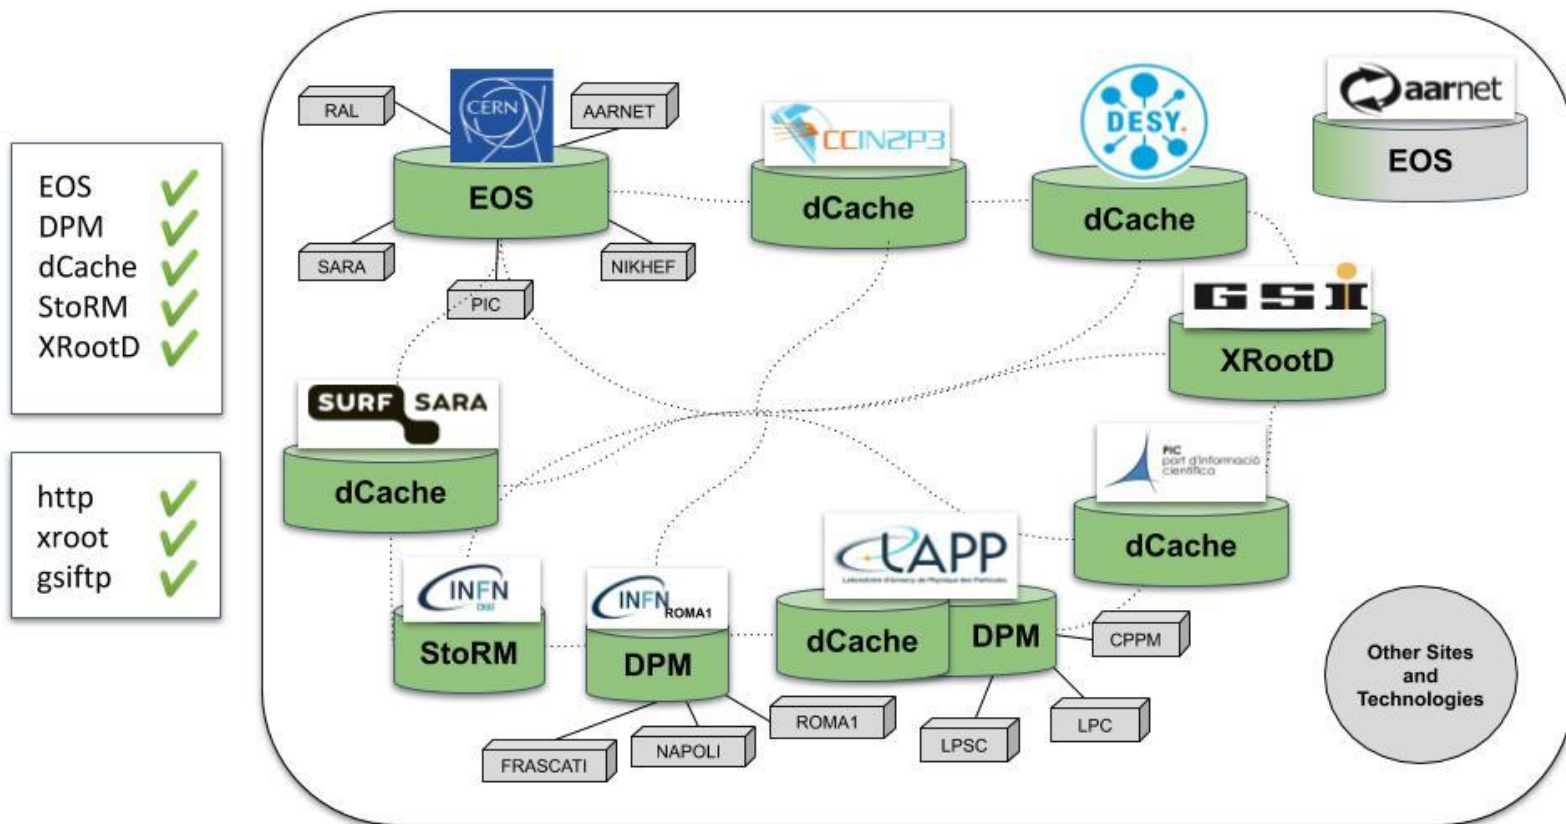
EOS ✓
DPM ✓
dCache ✓
StoRM ✓
XRootD ✓

http ✓
xroot ✓
gsiftp ✓

RAL
CERN
AARNET
EOS
SARA
NIKHEF
PIC

CCIN2P3
dCache

DESY.
dCache

aarnet
EOS

GSI
XRootD

SURF SARA
dCache

PIC port d'informació científica
dCache

INFN
StoRM

INFN ROMA1
DPM

LAPP
Laboratoire d'Annecy de Physique des Particules
dCache
DPM

CPPM
ROMA1
FRASCATI
NAPOLI
LPSC
LPC

Other Sites and Technologies